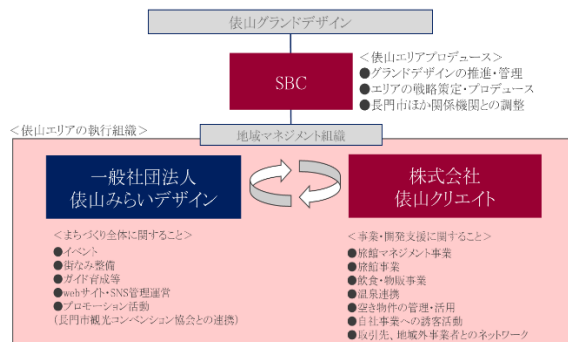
俵山グランドデザイン

SBC

＜俵山エリアプロデュース＞
●グランドデザインの推進・管理
●エリアの戦略策定・プロデュース
●長門市ほか関係機関との調整

＜俵山エリアの執行組織＞

地域マネジメント組織

一般社団法人
俵山みらいデザイン

株式会社
俵山クリエイト

＜まちづくり全体に関すること＞
●イベント
●街なみ整備
●ガイド育成等
●webサイト・SNS管理運営
●プロモーション活動
（長門市観光コンベンション協会との連携）

＜事業・開発支援に関すること＞
●旅館マネジメント事業
●旅館事業
●飲食・物販事業
●温泉連携
●空き物件の管理・活用
●自社事業への誘客活動
●取引先、地域外事業者とのネットワーク